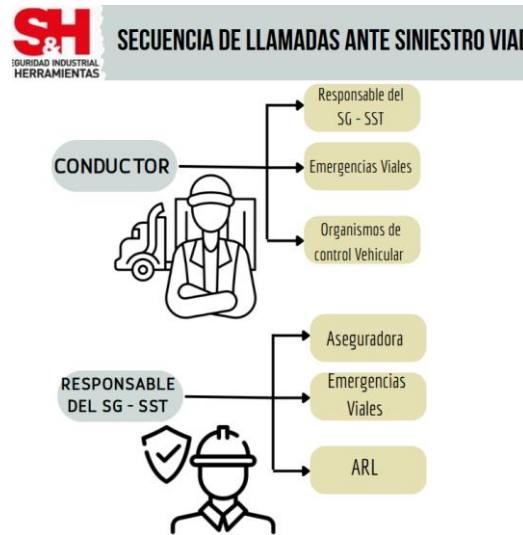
S&H
EGURIDAD INDUSTRIAL
HERRAMIENTAS

SECUENCIA DE LLAMADAS ANTE SINIESTRO VIAL

CONDUCTOR

Responsable del SG - SST

Emergencias Viales

Organismos de control Vehicular

RESPONSABLE DEL SG - SST

Aseguradora

Emergencias Viales

ARL